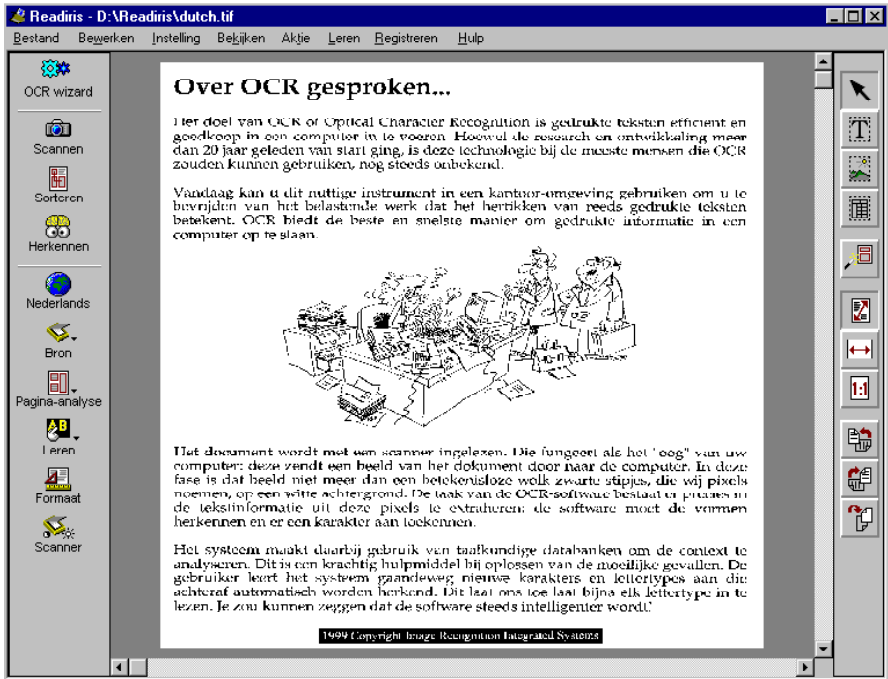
Readiris - D:\Readiris\dutch.tif

Bestand Bewerken Instelling Bekijken Aktie Leren Registreren Hulp

OCR wizard
Scannen
Sorteren
Herkennen
Nederlands
Bron
Pagina-analyse
Leren
Formaat
Scanner

Over OCR gesproken...

Het doel van OCR of Optical Character Recognition is gedrukte teksten efficient en goedkoop in een computer in te voeren. Hoewel de research en ontwikkeling meer dan 20 jaar geleden van start ging, is deze technologie bij de meeste mensen die OCR zouden kunnen gebruiken, nog steeds onbekend.

Vandaag kan u dit nuttige instrument in een kantoor-omgeving gebruiken om u te bevrijden van het belastende werk dat het hertikken van reeds gedrukte teksten betekent. OCR biedt de beste en snelste manier om gedrukte informatie in een computer op te slaan.

Het document wordt met een scanner ingelezen. Die fungeert als het "oog" van uw computer: deze zendt een beeld van het dokument door naar de computer. In deze fase is dat beeld niet meer dan een betekenisloze wolk zwarte stipjes, die wij pixels noemen, op een witte achtergrond. De taak van de OCR-software bestaat er precies in de tekstinformatie uit deze pixels te extraheren: de software moet de vormen herkennen en er een karakter aan toekennen.

Het systeem maakt daarbij gebruik van taalkundige databanken om de context te analyseren. Dit is een krachtig hulpmiddel bij oplossen van de moeilijke gevallen. De gebruiker leert het systeem gaandeweg nieuwe karakters en lettertypes aan die achteraf automatisch worden herkend. Dit laat ons toe laat bijna elk lettertype in te lezen. Je zou kunnen zeggen dat de software steeds intelligenter wordt!

1999 Copyright Image Recognition Integrated Systems

T
1:1